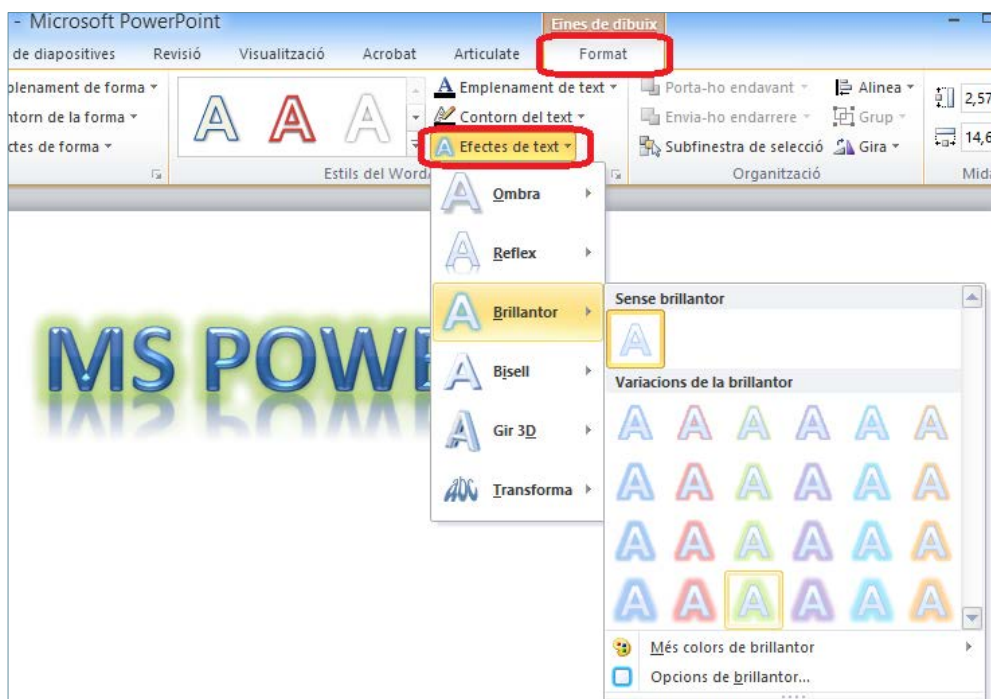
- Microsoft PowerPoint
Eines de dibuix
de diapositives
Revisió
Visualització
Acrobat
Articulate
Format
plenament de forma
ntorn de la forma
ctes de forma
Emplenament de text
Contorn del text
Efectes de text
Estils del Word
Porta-ho endavant
Envia-ho endarrere
Subfinestra de selecció
Alinea
Grup
Gira
Organització
2,57
14,6
Mida
Ombra
Reflex
Brillantor
Bisell
Gir 3D
Transforma
Sense brillantor
Variacions de la brillantor
Més colors de brillantor
Opcions de brillantor...
MS POWE